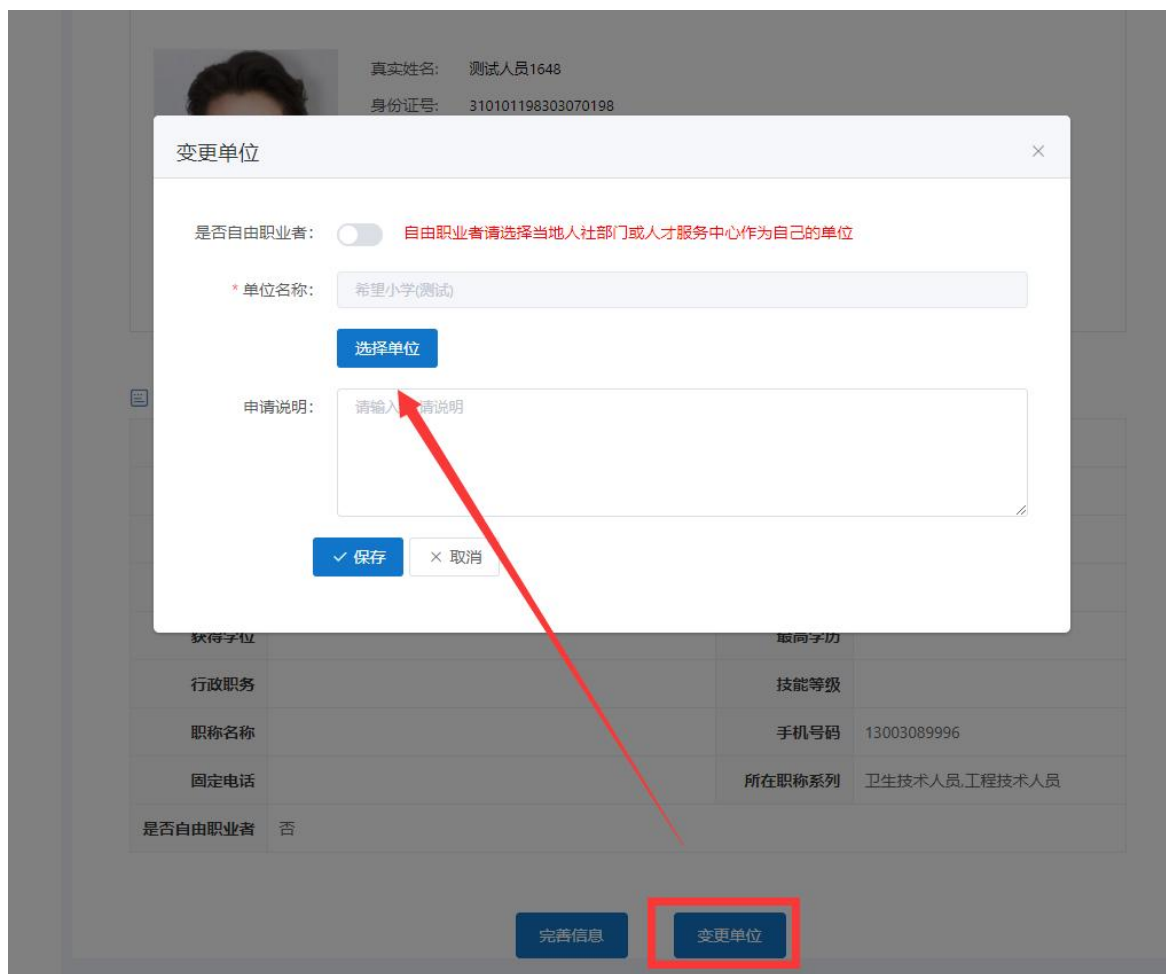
真实姓名: 测试人员1648

身份证号: 310101198303070198

变更单位

×

是否自由职业者: 自由职业者请选择当地人社部门或人才服务中心作为自己的单位

* 单位名称: 希望小学(测试)

选择单位

申请说明: 请输入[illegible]请说明

✓ 保存 × 取消

获得学位 最高学历

| | | | |
|---|---|---|---|
| 行政职务 | | 技能等级 | |
| 职称名称 | | 手机号码 | 13003089996 |
| 固定电话 | | 所在职称系列 | 卫生技术人员,工程技术人员 |
| 是否自由职业者 | 否 | | |

完善信息 变更单位